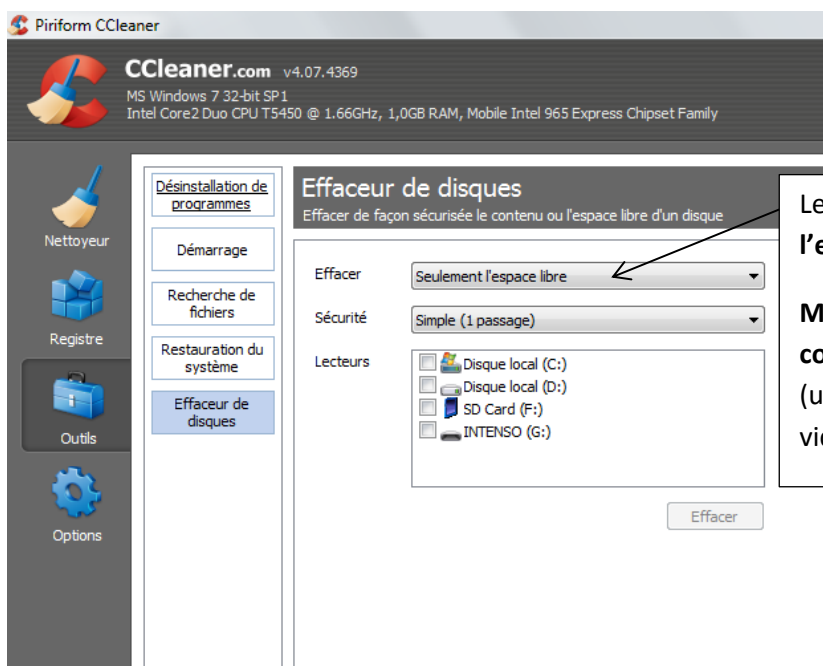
Piriform CCleaner

CCleaner.com v4.07.4369
MS Windows 7 32-bit SP1
Intel Core2 Duo CPU T5450 @ 1.66GHz, 1,0GB RAM, Mobile Intel 965 Express Chipset Family

Nettoyeur
Registre
Outils
Options

Désinstallation de programmes
Démarrage
Recherche de fichiers
Restauration du système
Effaceur de disques

Effaceur de disques
Effacer de façon sécurisée le contenu ou l'espace libre d'un disque

Effacer | Seulement l'espace libre
Sécurité | Simple (1 passage)
Lecteurs
Disque local (C:)
Disque local (D:)
SD Card (F:)
INTENSO (G:)

Effacer

Le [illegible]
l'e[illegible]

M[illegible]
co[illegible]
(u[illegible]
vi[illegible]